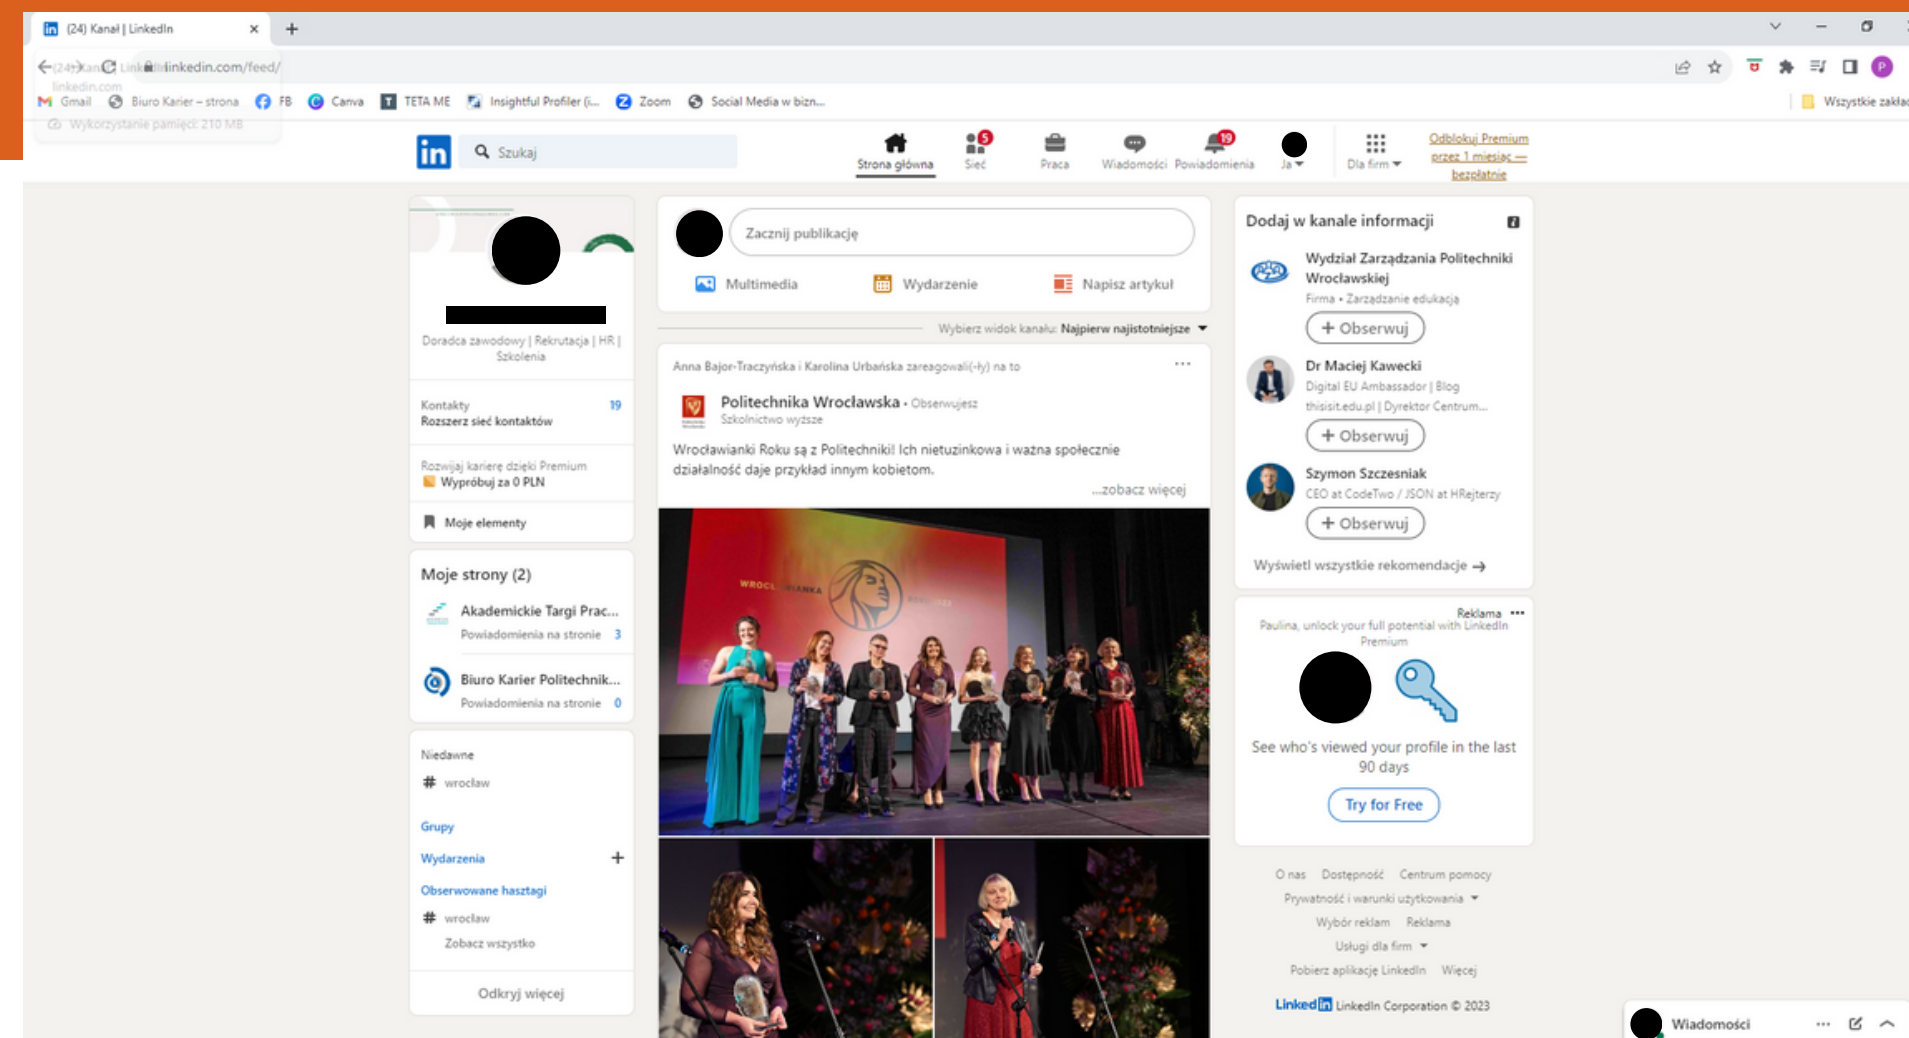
(24) Kanał | LinkedIn ×
+
linkedin.com/feed/
linkedin.com
Wykorzystanie pamięci: 210 MB
Gmail Biuro Karier – strona FB Canva TETA ME Insightful Profiler (i... Zoom Social Media w bizn...
Wszystkie zakła

Szukaj
Strona główna
5
Sieć
Praca
Wiadomości
19
Powiadomienia
Ja
Dla firm
Odblokuj Premium przez 1 miesiąc — bezpłatnie

Doradca zawodowy | Rekrutacja | HR | Szkolenia

Kontakty 19
Rozszerz sieć kontaktów

Rozwijaj karierę dzięki Premium
Wypróbuj za 0 PLN

Moje elementy

Moje strony (2)
Akademickie Targi Prac...
Powiadomienia na stronie 3
Biuro Karier Politechnik...
Powiadomienia na stronie 0

Niedawne
# wroclaw
Grupy
Wydarzenia +
Obserwowane hasztagi
# wroclaw
Zobacz wszystko
Odkryj więcej

Zacznij publikację
Multimedia
Wydarzenie
Napisz artykuł

Wybierz widok kanału: Najpierw najistotniejsze

Anna Bajor-Traczyńska i Karolina Urbańska zareagowali(-ły) na to
Politechnika Wrocławska • Obserwujesz
Szkolnictwo wyższe
Wrocławianki Roku są z Politechniki! Ich nietuzinkowa i ważna społecznie działalność daje przykład innym kobietom.
...zobacz więcej

WROCŁAWIANKA

Dodaj w kanale informacji
Wydział Zarządzania Politechniki Wrocławskiej
Firma • Zarządzanie edukacja
+ Obserwuj
Dr Maciej Kawecki
Digital EU Ambassador | Blog thisisit.edu.pl | Dyrektor Centrum...
+ Obserwuj
Szymon Szczesniak
CEO at CodeTwo / JSON at HRejterzy
+ Obserwuj
Wyświetl wszystkie rekomendacje →

Reklama ...
Paulina, unlock your full potential with LinkedIn Premium
See who's viewed your profile in the last 90 days
Try for Free

O nas Dostępność Centrum pomocy
Prywatność i warunki użytkowania
Wybór reklam Reklama
Usługi dla firm
Pobierz aplikację LinkedIn Więcej
LinkedIn LinkedIn Corporation © 2023

Wiadomości